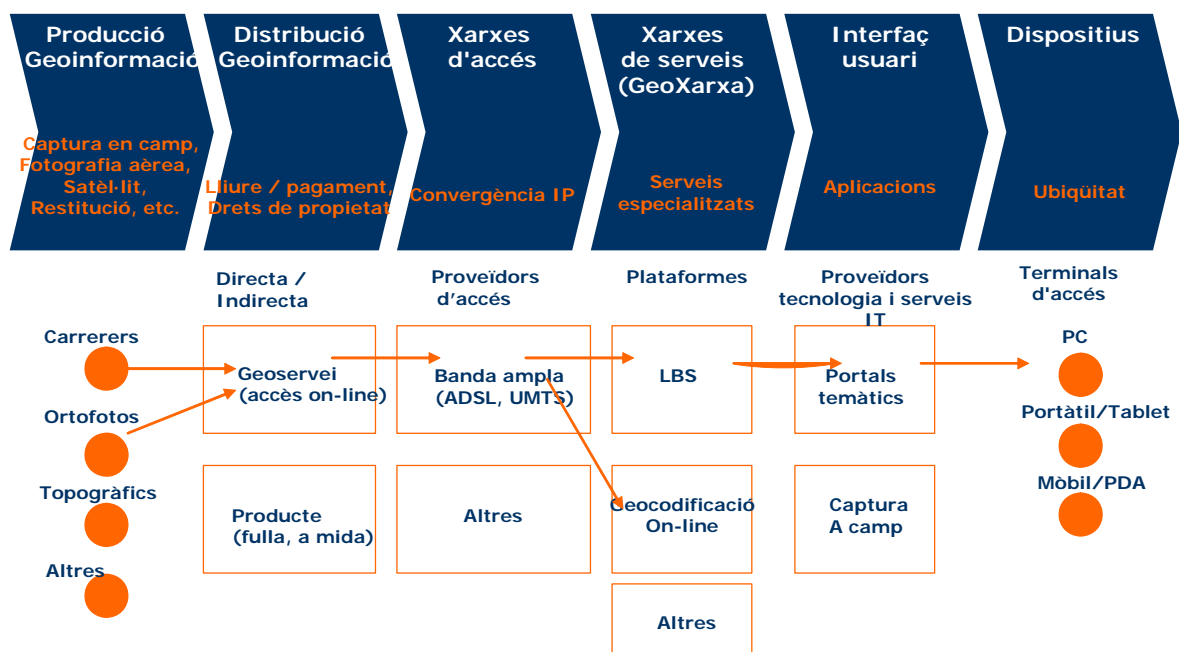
Producció Geoinformació

Captura en camp, Fotografia aèrea, Satèl·lit, Restitució, etc.

Distribució Geoinformació

Lliure / pagament, Drets de propietat

Xarxes d'accés

Convergència IP

Xarxes de serveis (GeoXarxa)

Serveis especialitzats

Interfaç usuari

Aplicacions

Dispositius

Ubiqüitat

Directa / Indirecta

Proveïdors d'accés

Plataformes

Proveïdors tecnologia i serveis IT

Terminals d'accés

Carrerers

Ortofotos

Topogràfics

Altres

Geoservei (accès on-line)

Producte (fulla, a mida)

Banda ampla (ADSL, UMTS)

Altres

LBS

Geocodificació On-line

Altres

Portals temàtics

Captura A camp

PC

Portàtil/Tablet

Mòbil/PDA